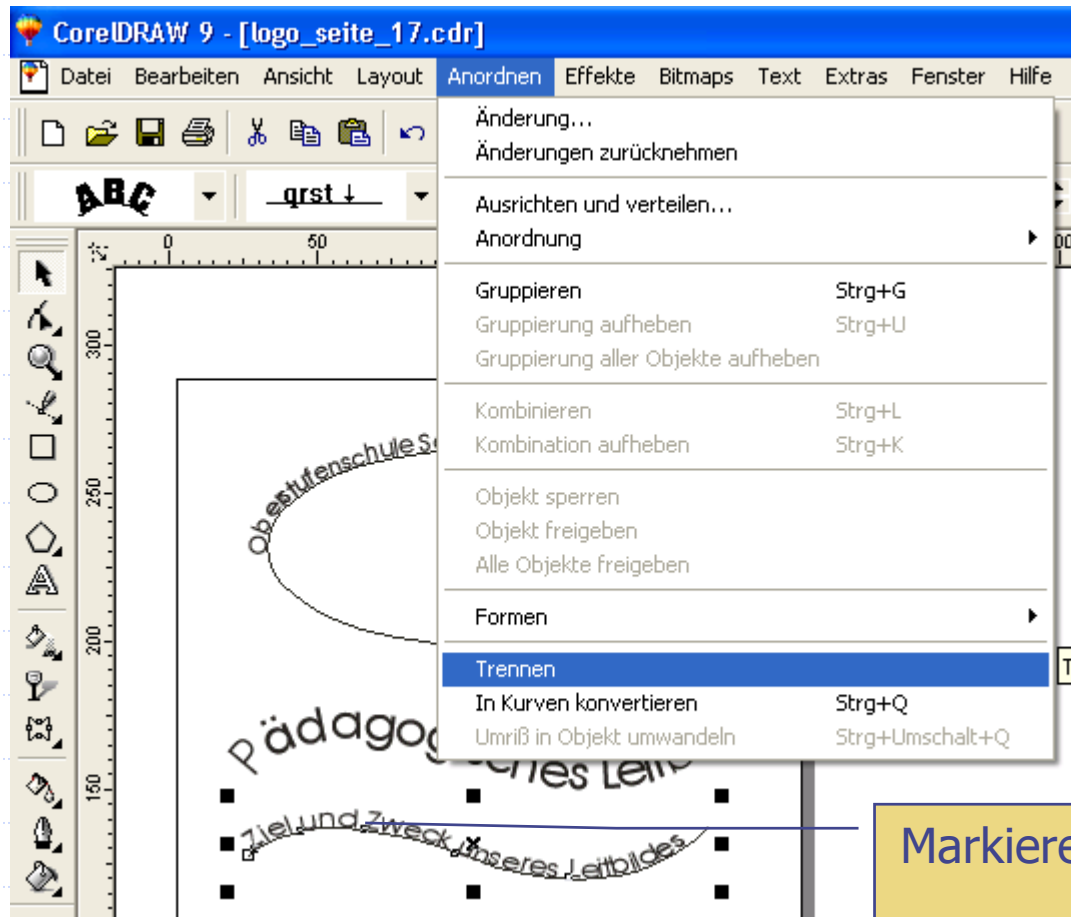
CorelDRAW 9 - [logo_seite_17.cdr]

Datei Bearbeiten Ansicht Layout Anordnen Effekte Bitmaps Text Extras Fenster Hilfe

ABC qrst

Änderung...
Änderungen zurücknehmen
Ausrichten und verteilen...
Anordnung
Gruppieren Strg+G
Gruppierung aufheben Strg+U
Gruppierung aller Objekte aufheben
Kombinieren Strg+L
Kombination aufheben Strg+K
Objekt sperren
Objekt freigeben
Alle Objekte freigeben
Formen
Trennen
In Kurven konvertieren Strg+Q
Umriß in Objekt umwandeln Strg+Umschalt+Q

0 50 300 250 200 150

Oberstufenschule S

Pädagog ches Leitb

Ziel und Zweck unseres Leitbildes

Markiere